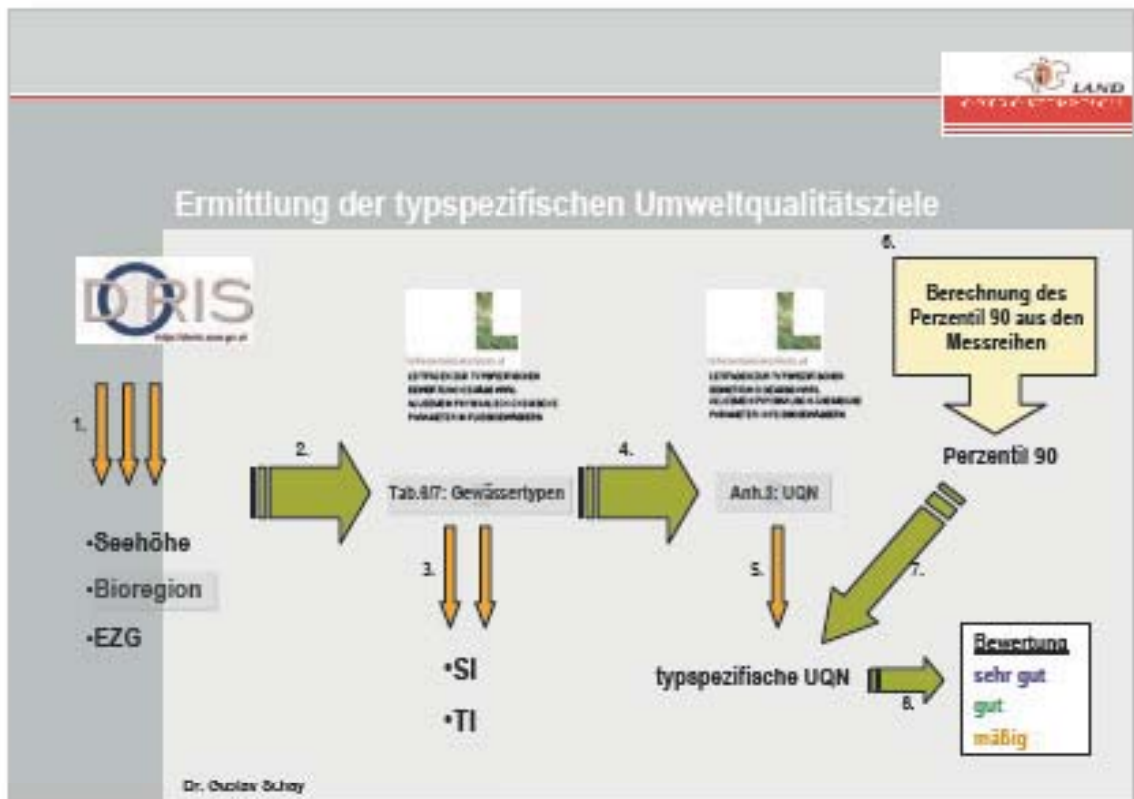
LAND
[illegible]

Ermittlung der typspezifischen Umweltqualitätsziele

DORIS
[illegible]

1.

•Seehöhe
•Bioregion
•EZG

L
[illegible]

2.

Tab.6/7: Gewässertypen

3.

•SI
•TI

L
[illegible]

4.

Anh.3: UQN

5.

6.

Berechnung des Perzentil 90 aus den Messreihen

Perzentil 90

7.

typspezifische UQN

8.

Bewertung
sehr gut
gut
mäßig

Dr. Gustav Schay